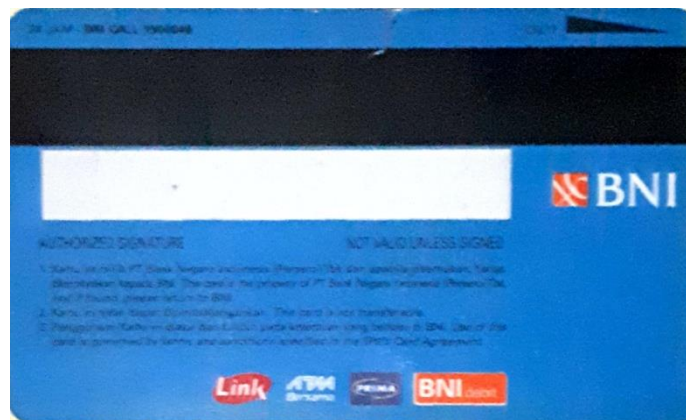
24 JAM · BNI CALL 1500046

BNI

AUTHORIZED SIGNATURE

NOT VALID UNLESS SIGNED

1. Kartu ini milik PT Bank Negara Indonesia (Persero) Tbk dan apabila ditemukan, harap dikembalikan kepada BNI. This card is the property of PT Bank Negara Indonesia (Persero) Tbk and if found, please return to BNI.
2. Kartu ini tidak dapat dipindahtangankan. This card is not transferable.
3. Penggunaan Kartu ini diatur dan tunduk pada ketentuan yang berlaku di BNI. Use of the card is governed by terms and conditions specified in the BNI Card Agreement.

Link ATM Bersama PRIMA BNI debit